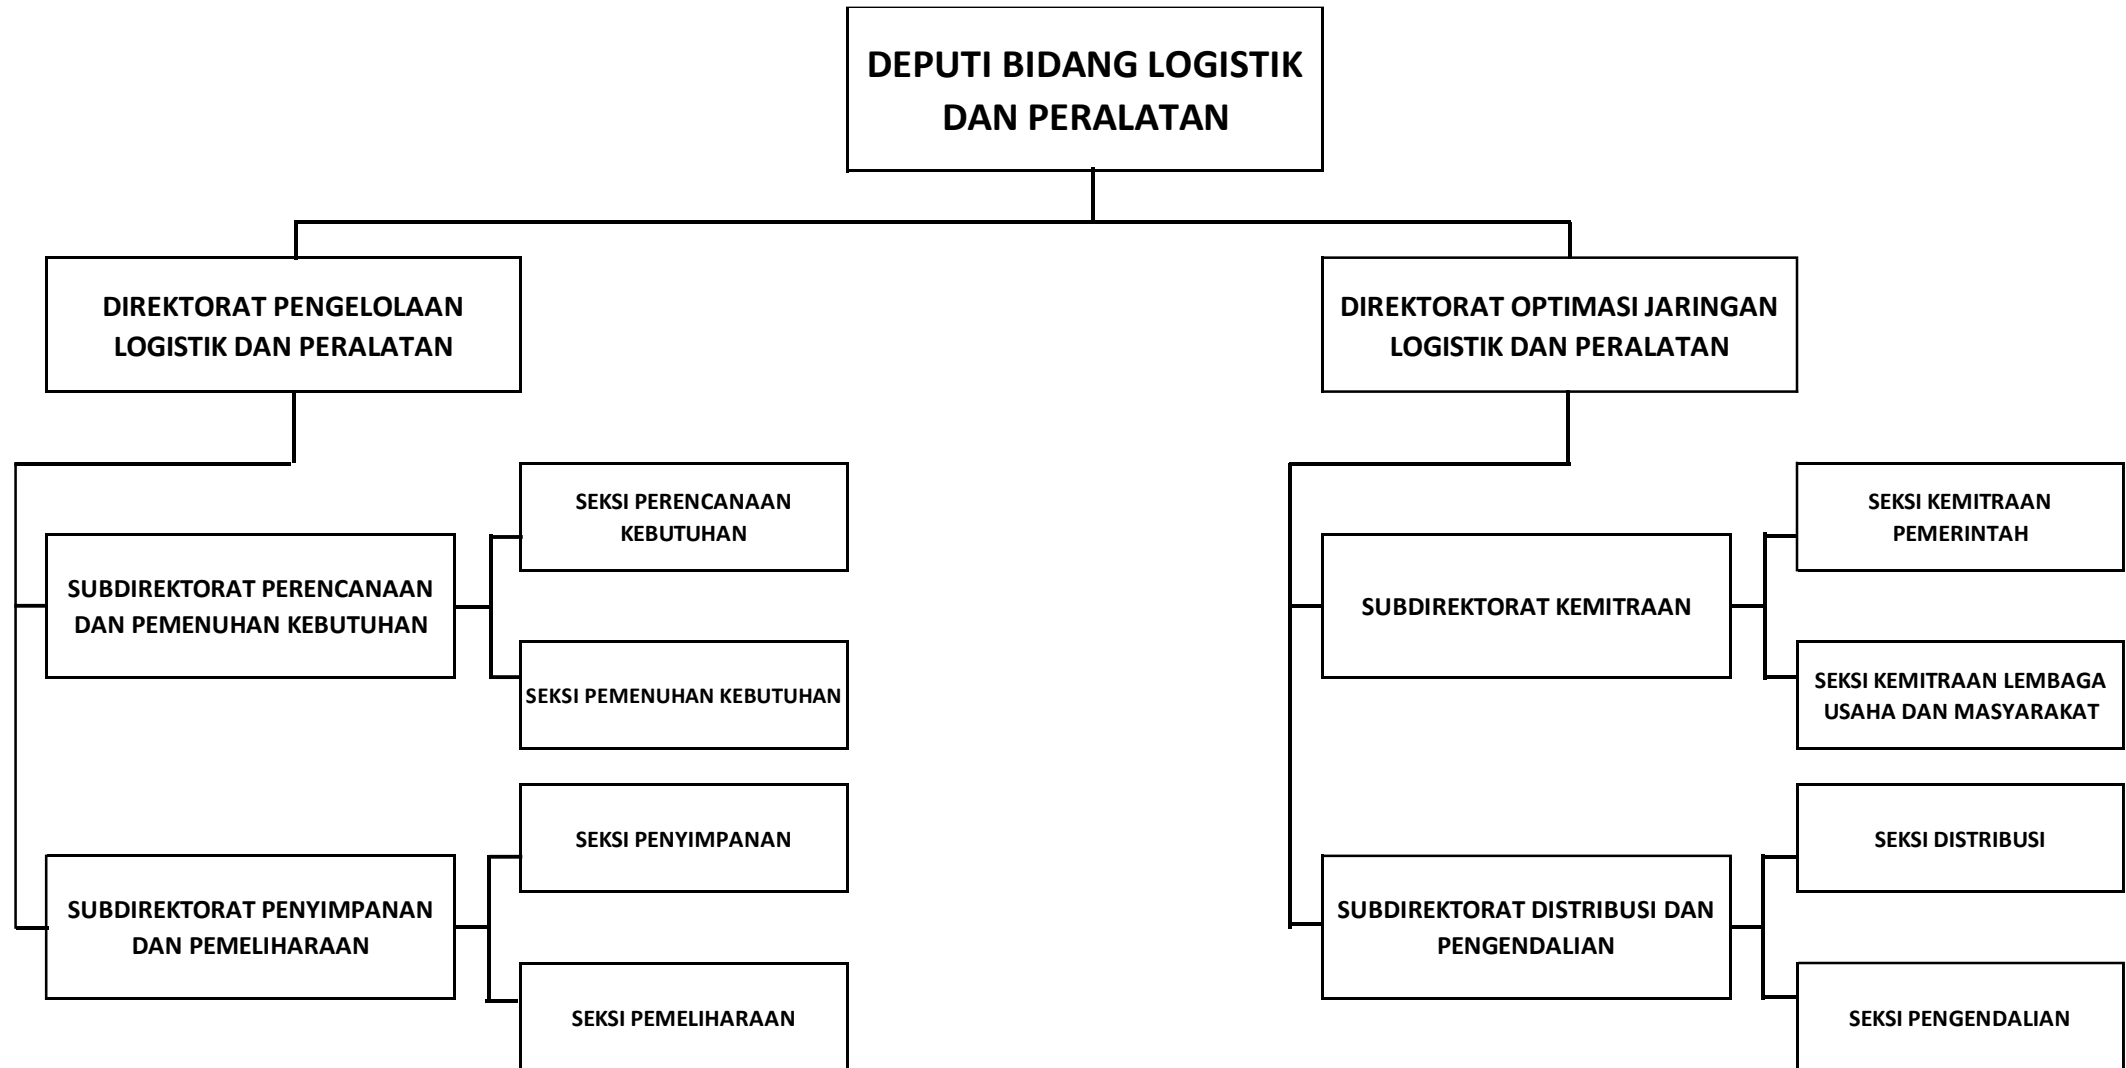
DEPUTI BIDANG LOGISTIK DAN PERALATAN

DIREKTORAT PENGELOLAAN LOGISTIK DAN PERALATAN

SUBDIREKTORAT PERENCANAAN DAN PEMENUHAN KEBUTUHAN

SEKSI PERENCANAAN KEBUTUHAN

SEKSI PEMENUHAN KEBUTUHAN

SUBDIREKTORAT PENYIMPANAN DAN PEMELIHARAAN

SEKSI PENYIMPANAN

SEKSI PEMELIHARAAN

DIREKTORAT OPTIMASI JARINGAN LOGISTIK DAN PERALATAN

SUBDIREKTORAT KEMITRAAN

SEKSI KEMITRAAN PEMERINTAH

SEKSI KEMITRAAN LEMBAGA USAHA DAN MASYARAKAT

SUBDIREKTORAT DISTRIBUSI DAN PENGENDALIAN

SEKSI DISTRIBUSI

SEKSI PENGENDALIAN